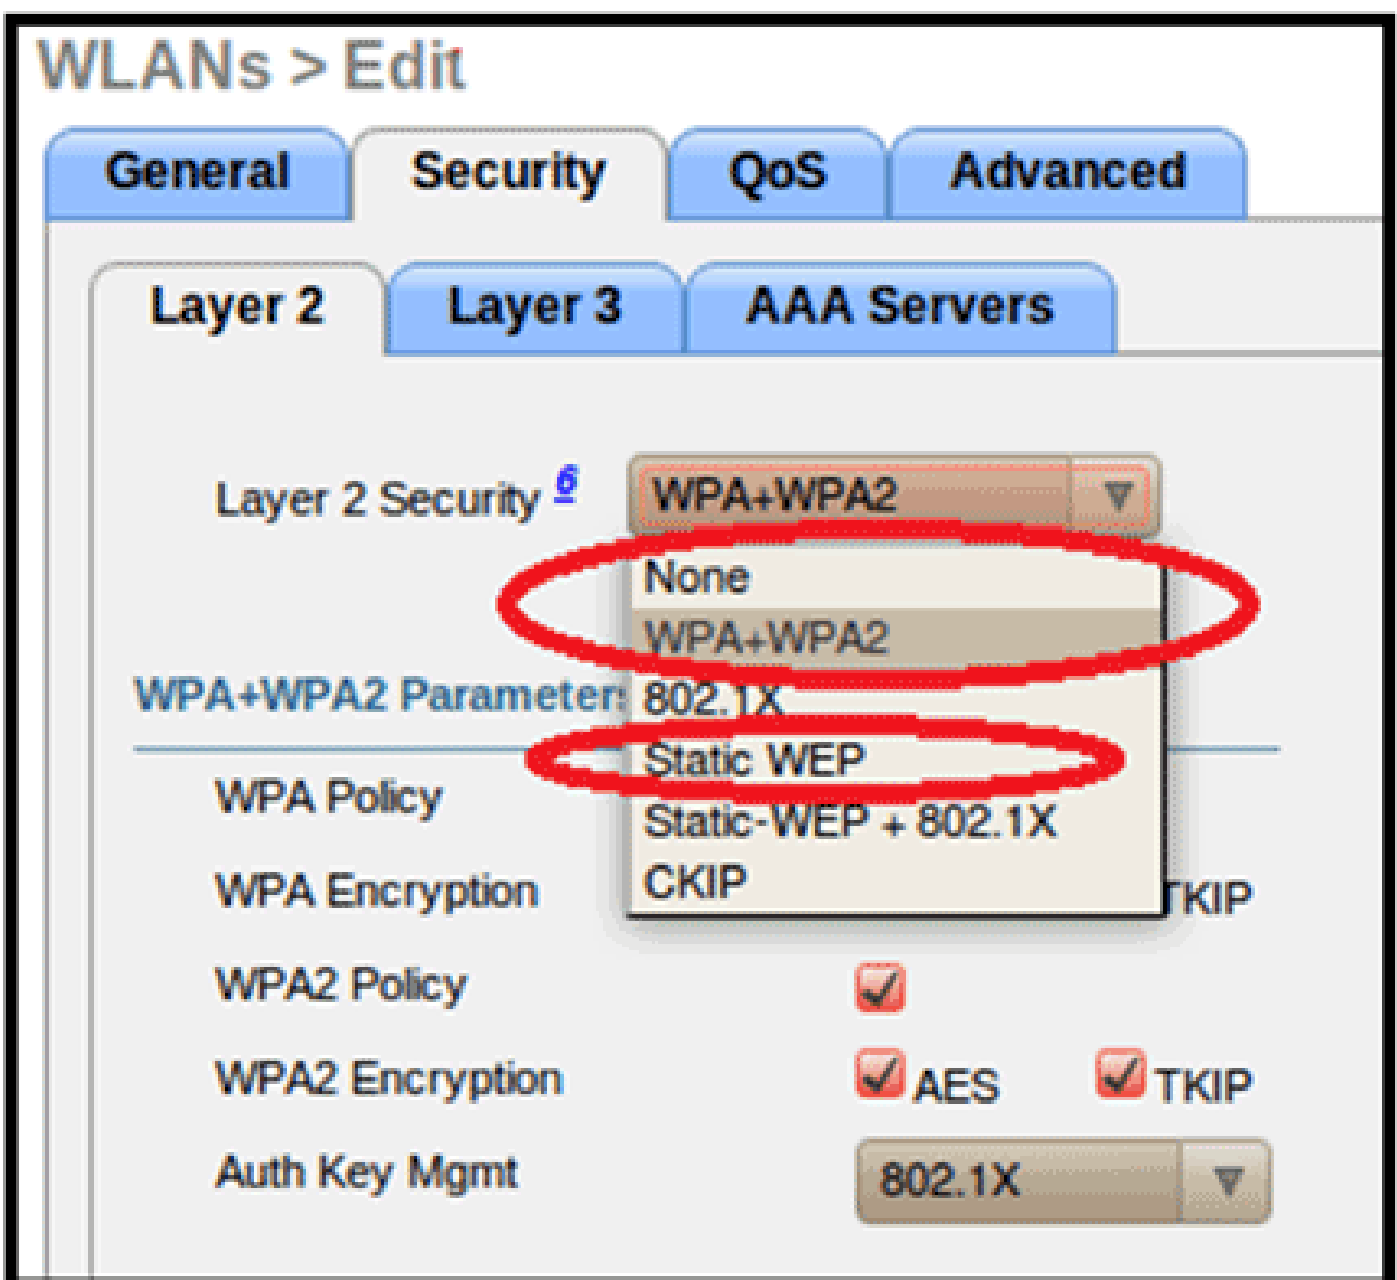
WLANs > Edit

General | Security | QoS | Advanced

Layer 2 | Layer 3 | AAA Servers

Layer 2 Security 6 WPA+WPA2

None
WPA+WPA2
802.1X
Static WEP
Static-WEP + 802.1X
CKIP

WPA+WPA2 Parameter:

WPA Policy

WPA Encryption TKIP

WPA2 Policy

WPA2 Encryption AES TKIP

Auth Key Mgmt 802.1X